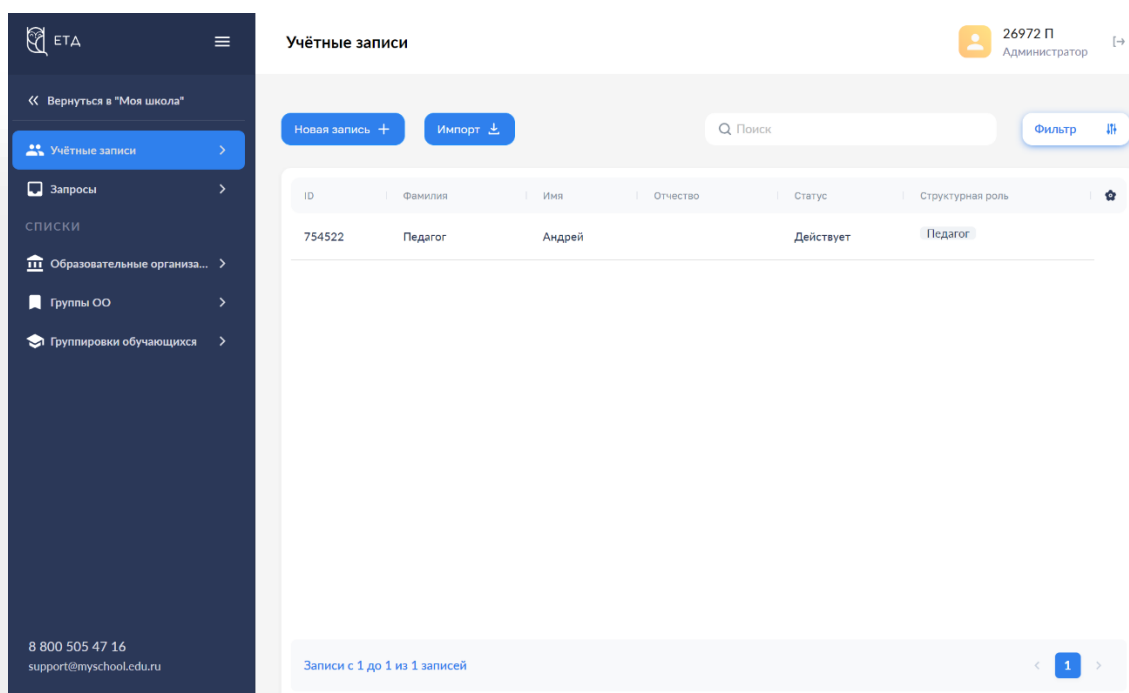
ЕТД

« Вернуться в "Моя школа"

Учётные записи >

Запросы >

СПИСКИ

Образовательные организа... >

Группы ОО >

Группировки обучающихся >

8 800 505 47 16
support@myschool.edu.ru

Учётные записи

26972 П
Администратор

Новая запись +

Импорт

Поиск

Фильтр

| ID | Фамилия | Имя | Отчество | Статус | Структурная роль |
|---|---|---|---|---|---|
| 754522 | Педагог | Андрей | | Действует | Педагог |

Записи с 1 до 1 из 1 записей

‹ 1 ›